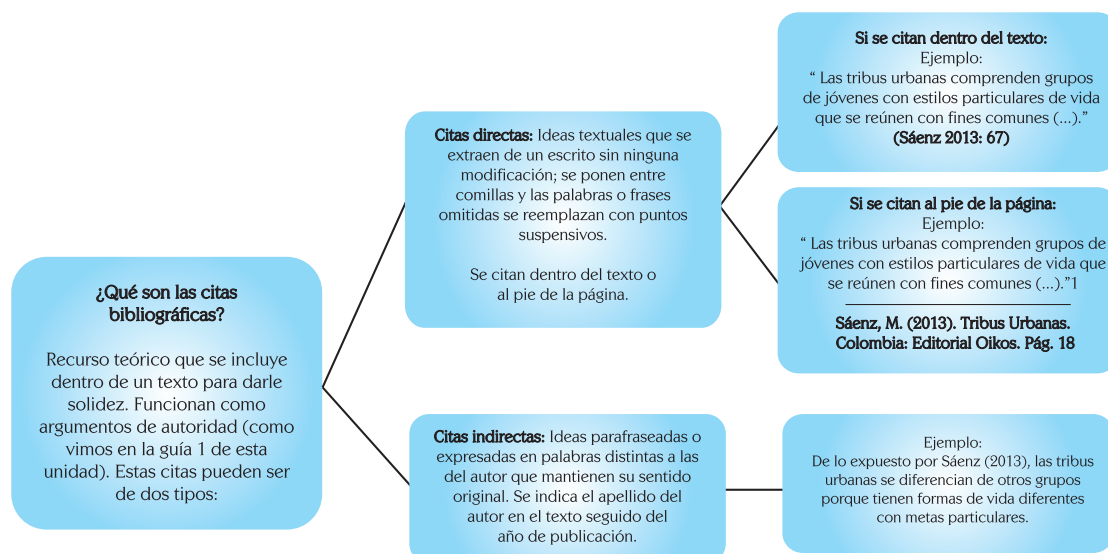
¿Qué son las citas bibliográficas?

Recurso teórico que se incluye dentro de un texto para darle solidez. Funcionan como argumentos de autoridad (como vimos en la guía 1 de esta unidad). Estas citas pueden ser de dos tipos:

Citas directas: Ideas textuales que se extraen de un escrito sin ninguna modificación; se ponen entre comillas y las palabras o frases omitidas se reemplazan con puntos suspensivos.

Se citan dentro del texto o al pie de la página.

Si se citan dentro del texto:
Ejemplo:
“ Las tribus urbanas comprenden grupos de jóvenes con estilos particulares de vida que se reúnen con fines comunes (...).”
(Sáenz 2013: 67)

Si se citan al pie de la página:
Ejemplo:
“ Las tribus urbanas comprenden grupos de jóvenes con estilos particulares de vida que se reúnen con fines comunes (...).”1

Sáenz, M. (2013). Tribus Urbanas. Colombia: Editorial Oikos. Pág. 18

Citas indirectas: Ideas parafraseadas o expresadas en palabras distintas a las del autor que mantienen su sentido original. Se indica el apellido del autor en el texto seguido del año de publicación.

Ejemplo:
De lo expuesto por Sáenz (2013), las tribus urbanas se diferencian de otros grupos porque tienen formas de vida diferentes con metas particulares.